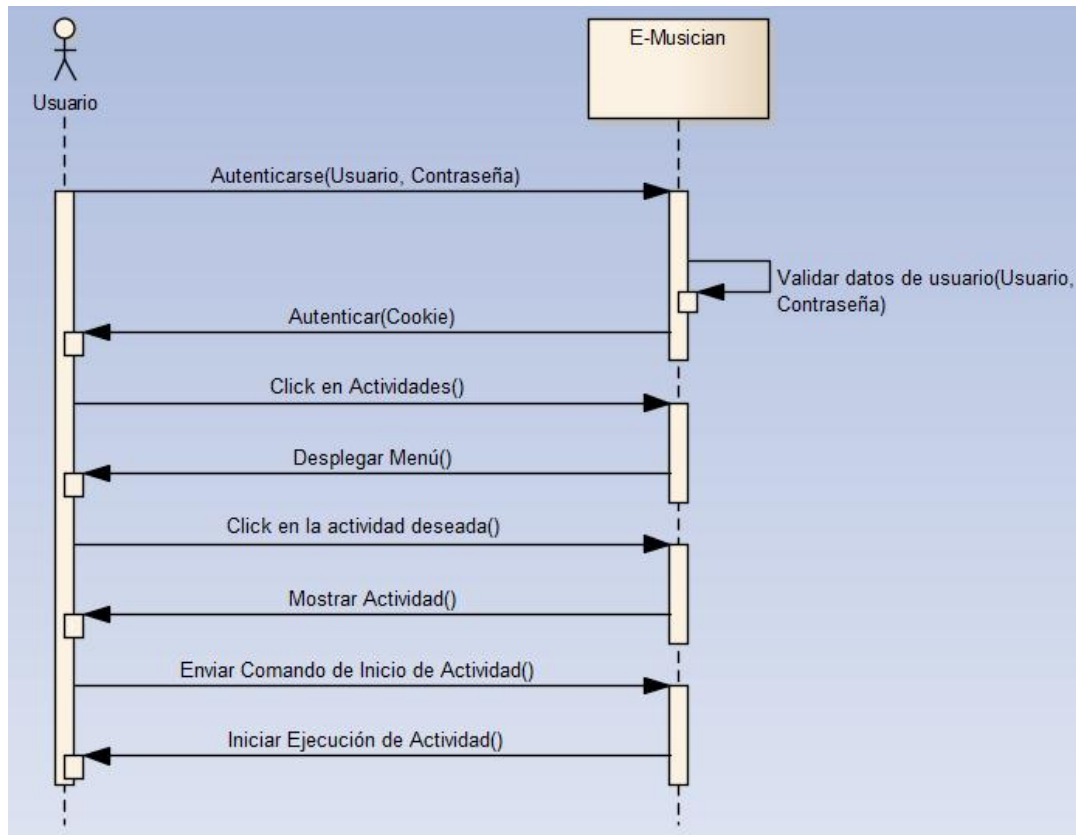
Usuario

E-Musician

Autenticarse(Usuario, Contraseña)

Validar datos de usuario(Usuario, Contraseña)

Autenticar(Cookie)

Click en Actividades()

Desplegar Menú()

Click en la actividad deseada()

Mostrar Actividad()

Enviar Comando de Inicio de Actividad()

Iniciar Ejecución de Actividad()